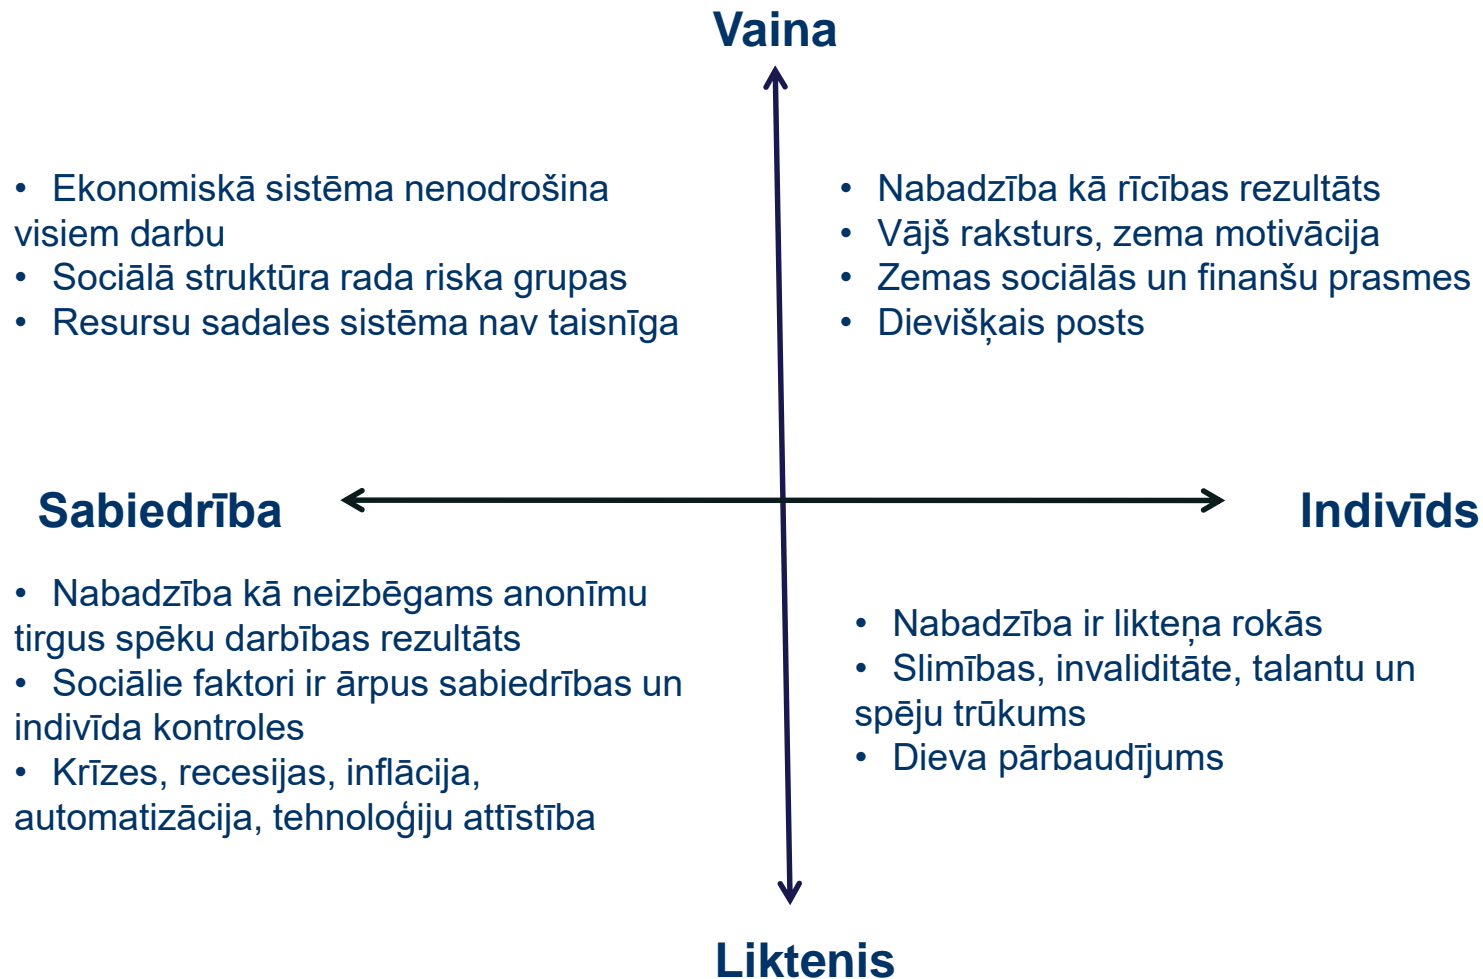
Vaina

• Ekonomiskā sistēma nenodrošina visiem darbu
• Sociālā struktūra rada riska grupas
• Resursu sadales sistēma nav taisnīga

• Nabadzība kā rīcības rezultāts
• Vājš raksturs, zema motivācija
• Zemas sociālās un finanšu prasmes
• Dievišķais posts

Sabiedrība

Indivīds

• Nabadzība kā neizbēgams anonīmu tirgus spēku darbības rezultāts
• Sociālie faktori ir ārpus sabiedrības un indivīda kontroles
• Krīzes, recesijas, inflācija, automatizācija, tehnoloģiju attīstība

• Nabadzība ir likteņa rokās
• Slimības, invaliditāte, talantu un spēju trūkums
• Dieva pārbaudījums

Liktenis